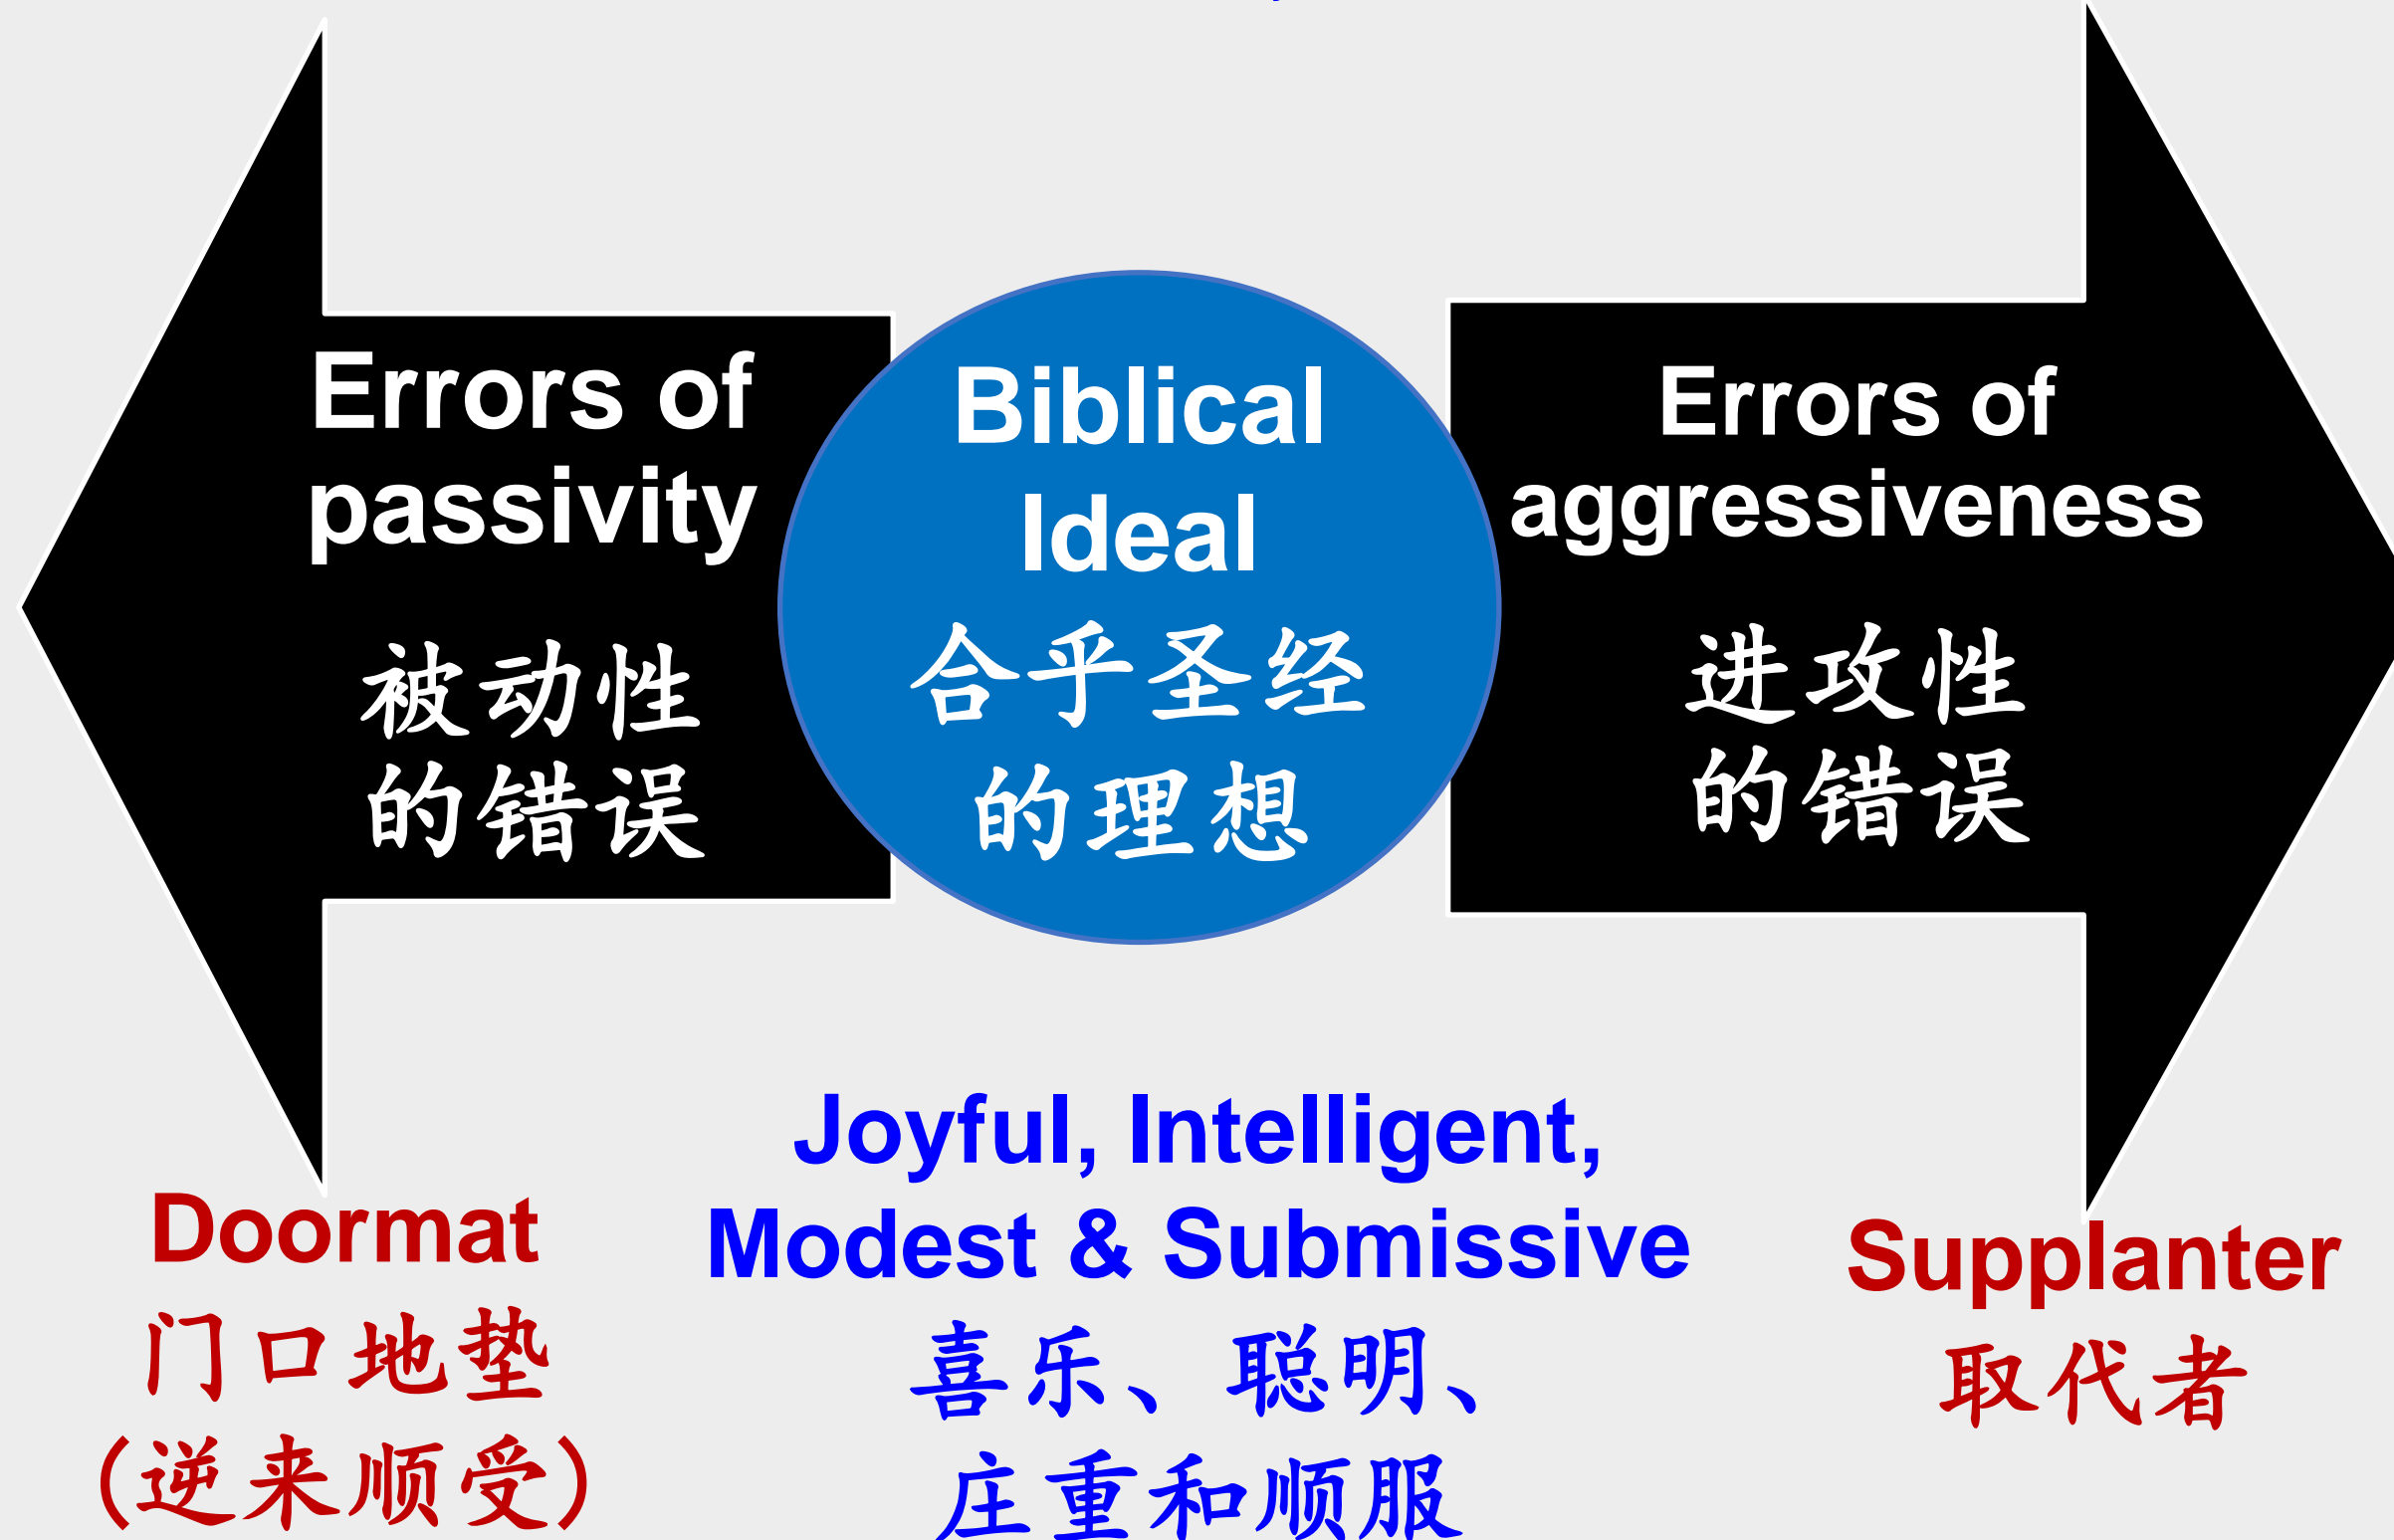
Errors of passivity
被动性的错误

Biblical Ideal
合乎圣经的理想

Errors of aggressiveness
进攻性的错误

Doormat
门口地垫
(逆来顺受)

Joyful, Intelligent, Modest & Submissive
喜乐、聪明、庄重和顺服

Supplanter
取代者